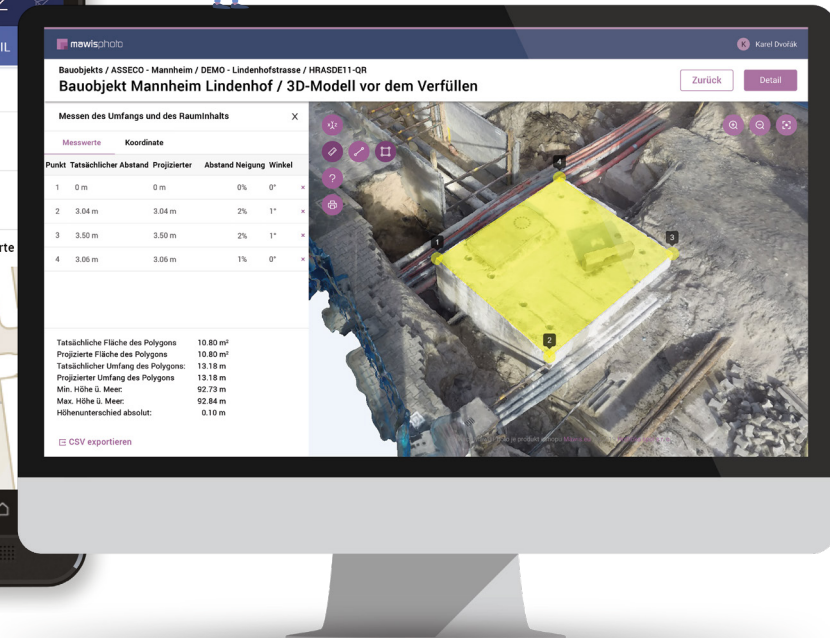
mawisphoto

K Karel Dvořák

Bauobjekts / ASSECO - Mannheim / DEMO - Lindenhofstrasse / HRASDE11-QR

Bauobjekt Mannheim Lindenhof / 3D-Modell vor dem Verfüllen

Zurück

Detail

Messen des Umfangs und des Rauminhalts

X

Messwerte

Koordinate

| Punkt | Tatsächlicher Abstand | Projizierter Abstand | Neigung | Winkel | |
|---|---|---|---|---|---|
| 1 | 0 m | 0 m | 0% | 0° | × |
| 2 | 3.04 m | 3.04 m | 2% | 1° | × |
| 3 | 3.50 m | 3.50 m | 2% | 1° | × |
| 4 | 3.06 m | 3.06 m | 1% | 0° | × |

| | |
|---|---|
| Tatsächliche Fläche des Polygons | 10.80 m² |
| Projizierte Fläche des Polygons | 10.80 m² |
| Tatsächlicher Umfang des Polygons: | 13.18 m |
| Projizierter Umfang des Polygons | 13.18 m |
| Min. Höhe ü. Meer: | 92.73 m |
| Max. Höhe ü. Meer: | 92.84 m |
| Höhenunterschied absolut: | 0.10 m |

CSV exportieren

4

1

3

2

IL

rte

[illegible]